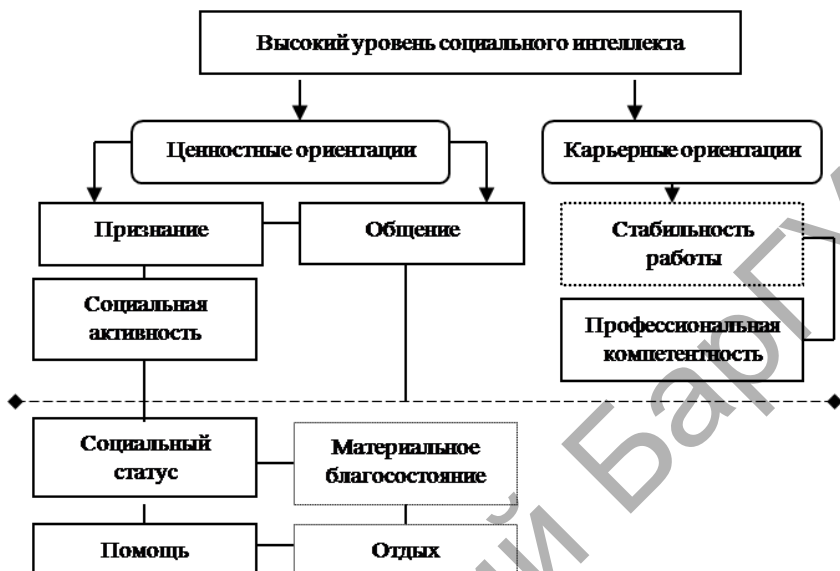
Высокий уровень социального интеллекта

Ценностные ориентации

Карьерные ориентации

Признание

Общение

Стабильность работы

Социальная активность

Профессиональная компетентность

Социальный статус

Материальное благосостояние

Помощь

Отдых

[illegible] БарГУ